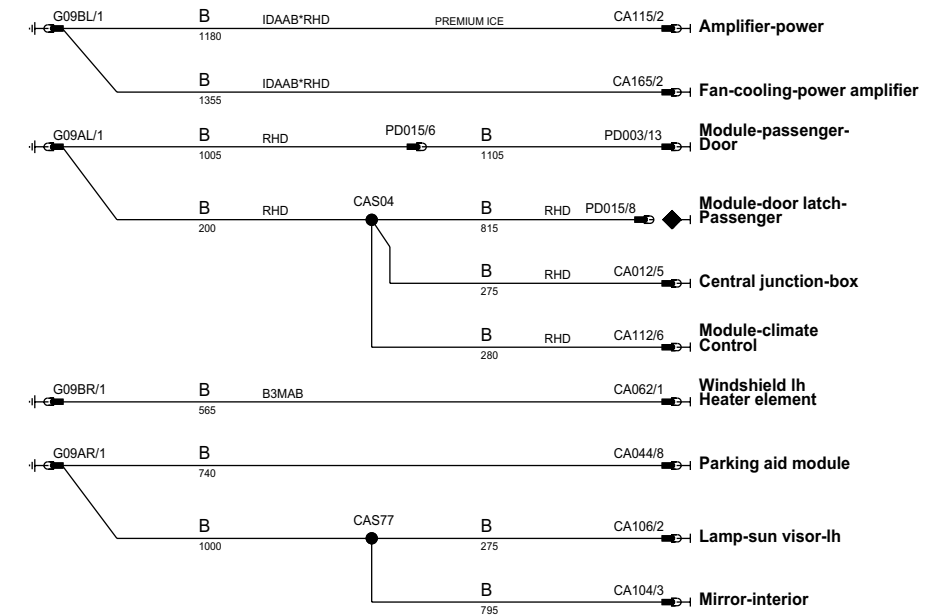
G09BL/1
B
1180
IDAAB*RHD
PREMIUM ICE
CA115/2
Amplifier-power

B
1355
IDAAB*RHD
CA165/2
Fan-cooling-power amplifier

G09AL/1
B
1005
RHD
PD015/6
B
1105
PD003/13
Module-passenger-Door

B
200
RHD
CAS04
B
815
RHD
PD015/8
Module-door latch-Passenger

B
275
RHD
CA012/5
Central junction-box

B
280
RHD
CA112/6
Module-climate Control

G09BR/1
B
565
B3MAB
CA062/1
Windshield lh Heater element

G09AR/1
B
740
CA044/8
Parking aid module

B
1000
CAS77
B
275
CA106/2
Lamp-sun visor-lh

B
795
CA104/3
Mirror-interior